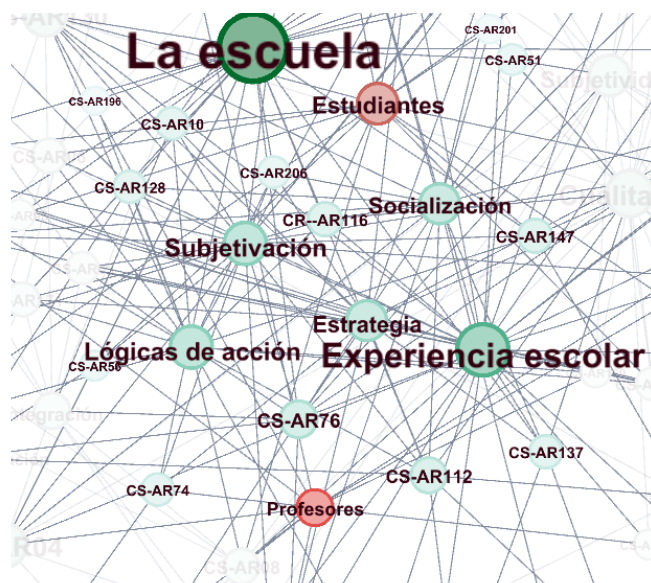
La escuela
CS-AR201
CS-AR51
Subjetivid
CS-AR196
Estudiantes
CS-AR10
CS-AR206
CS-AR128
Socialización
CR--AR116
CS-AR147
Subjetivación
Estrategia
Lógicas de acción
Experiencia escolar
CS-AR56
CS-AR76
CS-AR137
CS-AR112
CS-AR74
Profesores
R04
CS-AR08